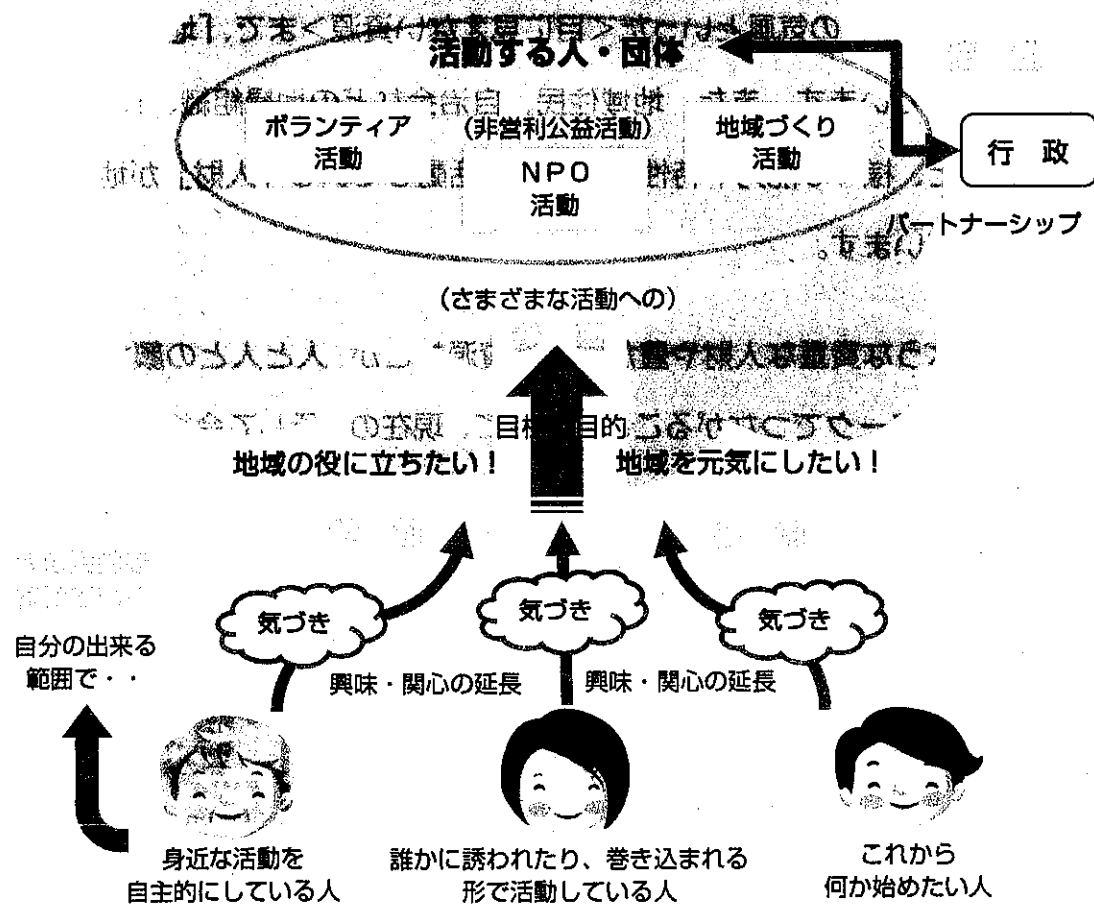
活動する人・団体

ボランティア活動

(非営利公益活動)

NPO活動

地域づくり活動

行 政

パートナーシップ

(さまざまな活動への)

目標・目的

地域の役に立ちたい！

地域を元気にしたい！

気づき

気づき

気づき

自分の出来る範囲で・・

興味・関心の延長

興味・関心の延長

身近な活動を自主的にしている人

誰かに誘われたり、巻き込まれる形で活動している人

これから何か始めたい人